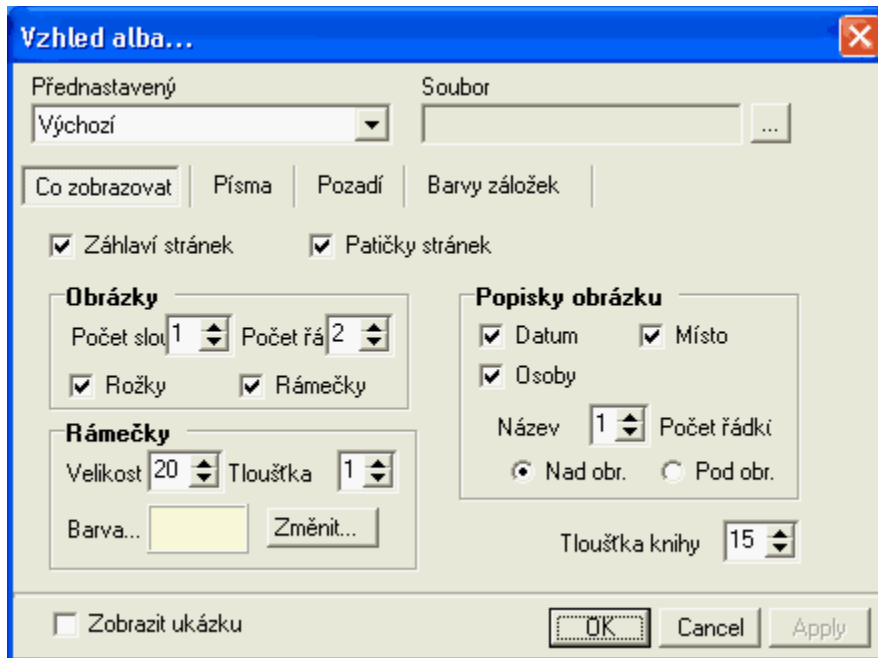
Vzhled alba...

Přednastavený
Výchozí

Soubor
...

Co zobrazovat | Písma | Pozadí | Barvy záložek

Záhlaví stránek
Patičky stránek

Obrázky
Počet slou 1 Počet řá 2
Rožky
Rámečky

Popisky obrázku
Datum
Místo
Osoby
Název 1 Počet řádkí
Nad obr.
Pod obr.

Rámečky
Velikost 20 Tloušťka 1
Barva...
Změnit...

Tloušťka knihy 15

Zobrazit ukázku

OK
Cancel
Apply